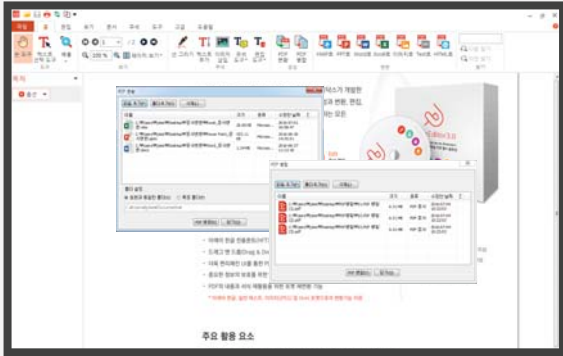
파일 홈 편집 보기 변환 주석 도구 고급 도움말

손 도구 텍스트 선택 도구 확대

100 %

잘라내기 복사 붙여넣기

PDF 변환 PDF 병합

Hwp로 PPT로 Word로 Excel로 이미지로 Text로 HTML로

목차

추출

PDF 변환

파일 추가 폴더 추가 삭제

이름 크기 종류 수정한 날짜

출력 설정

PDF 변환 닫기

PDF 병합

파일 추가 폴더 추가 삭제

이름 크기 종류 수정한 날짜

PDF 병합 닫기

에디터가 개발한

변환, 편집,

있는 요인

eEditor3.0

- 이미지 한글 전용문서(HFT) ...
- 드래그 앤 드롭(Drag & Dr...
- 다재 편의해진 UI를 통한 ...
- 중요한 정보의 보호를 위한 ...
- PDF의 내용과 서식 재활용을 위한 포맷 변환 기능

주요 활용 요소